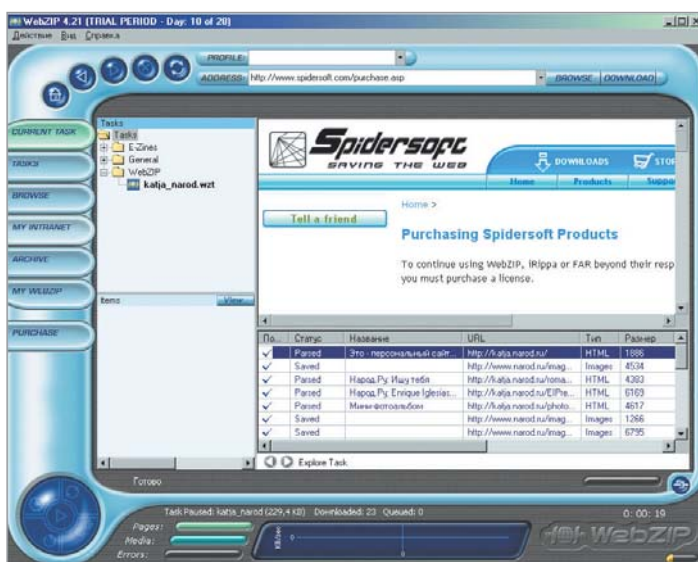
WebZIP 4.21 (TRIAL PERIOD - Day: 10 of 20)
Действие Вид Справка

PROFILE:
ADDRESS: http://www.spidersoft.com/purchase.asp
BROWSE DOWNLOAD

CURRENT TASK
TASKS
BROWSE
MY INTRANET
ARCHIVE
MY WEBZIP
PURCHASE

Tasks
Tasks
E-Zines
General
WebZIP
katja_narod.wzt

Items
View

Spidersoft
SAVING THE WEB
DOWNLOADS
STO
Home
Products
Suppo

Tell a friend
Home >
Purchasing Spidersoft Products
To continue using WebZIP, IRippa or FAR beyond their resp you must purchase a license.

| По... | Статус | Название | URL | Тип | Размер |
|---|---|---|---|---|---|
| ✓ | Parsed | Это - персональный сайт... | http://katja.narod.ru/ | HTML | 1886 |
| ✓ | Saved | | http://www.narod.ru/imag... | Images | 4534 |
| ✓ | Parsed | Народ.Ру: Ищу тебя | http://katja.narod.ru/roma... | HTML | 4383 |
| ✓ | Parsed | Народ.Ру: Enrique Iglesias... | http://katja.narod.ru/EIPre... | HTML | 6169 |
| ✓ | Parsed | Мини-фотоальбом | http://katja.narod.ru/photo... | HTML | 4617 |
| ✓ | Saved | | http://www.narod.ru/imag... | Images | 1266 |
| ✓ | Saved | | http://www.narod.ru/imag... | Images | 6795 |

Explore Task

Готово

Task Paused: katja_narod (229,4 KB) Downloaded: 23 Queued: 0
0: 00: 19
Pages:
Media:
Errors:
KB/sec
0
WebZIP